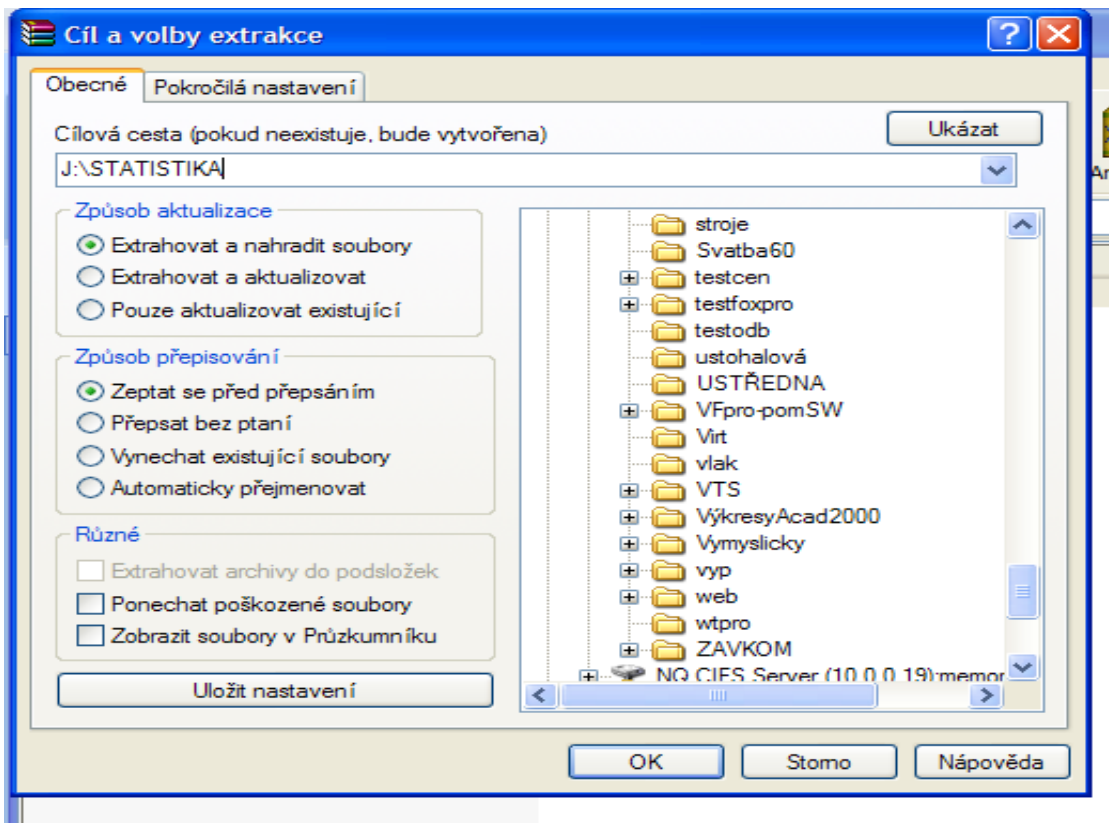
Cíl a volby extrakce

Obecné
Pokročilá nastavení

Cílová cesta (pokud neexistuje, bude vytvořena)
Ukázat
J:\STATISTIKA

Způsob aktualizace
Extrahovat a nahradit soubory
Extrahovat a aktualizovat
Pouze aktualizovat existující

Způsob přepisování
Zeptat se před přepsáním
Přepsat bez ptaní
Vynechat existující soubory
Automaticky přejmenovat

Různé
Extrahovat archivy do podsložek
Ponechat poškozené soubory
Zobrazit soubory v Průzkumníku

Uložit nastavení

stroje
Svatba60
testcen
testfoxpro
testodb
ustohalová
USTŘEDNA
VFpro-pomSW
Virt
vlak
VTS
VýkresyAcad2000
Vymyslicky
vyp
web
wtpro
ZAVKOM
NQ CIFS Server (10.0.0.19):memor

OK
Storno
Nápověda